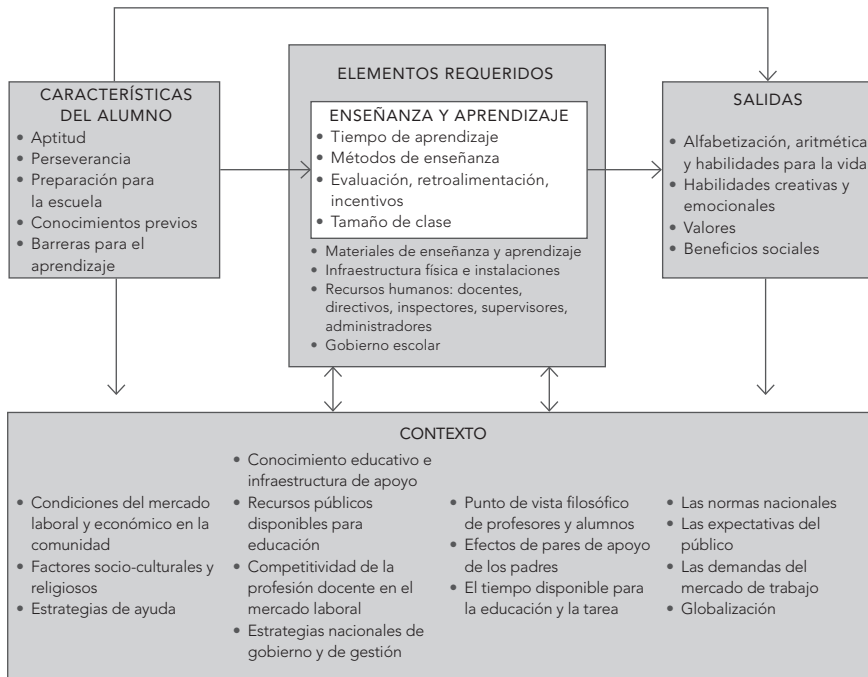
CARACTERÍSTICAS DEL ALUMNO
• Aptitud
• Perseverancia
• Preparación para la escuela
• Conocimientos previos
• Barreras para el aprendizaje

ELEMENTOS REQUERIDOS

ENSEÑANZA Y APRENDIZAJE
• Tiempo de aprendizaje
• Métodos de enseñanza
• Evaluación, retroalimentación, incentivos
• Tamaño de clase

• Materiales de enseñanza y aprendizaje
• Infraestructura física e instalaciones
• Recursos humanos: docentes, directivos, inspectores, supervisores, administradores
• Gobierno escolar

SALIDAS
• Alfabetización, aritmética y habilidades para la vida
• Habilidades creativas y emocionales
• Valores
• Beneficios sociales

CONTEXTO
• Condiciones del mercado laboral y económico en la comunidad
• Factores socio-culturales y religiosos
• Estrategias de ayuda

• Conocimiento educativo e infraestructura de apoyo
• Recursos públicos disponibles para educación
• Competitividad de la profesión docente en el mercado laboral
• Estrategias nacionales de gobierno y de gestión

• Punto de vista filosófico de profesores y alumnos
• Efectos de pares de apoyo de los padres
• El tiempo disponible para la educación y la tarea

• Las normas nacionales
• Las expectativas del público
• Las demandas del mercado de trabajo
• Globalización